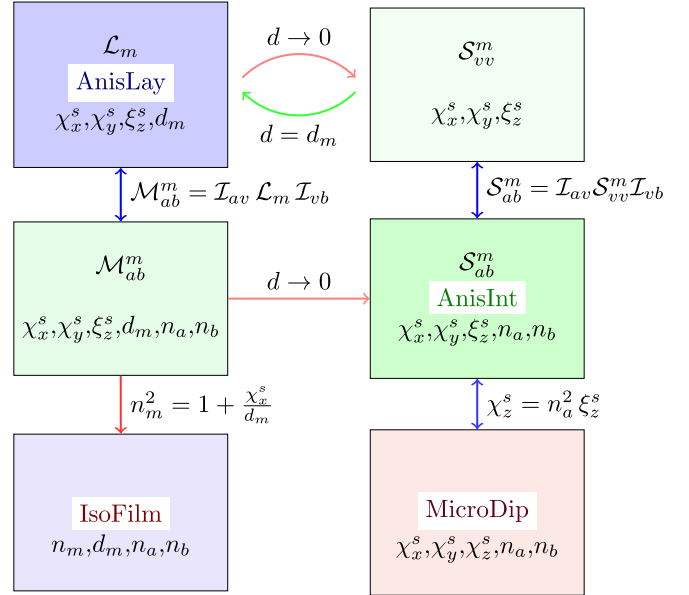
$\mathcal{L}_m$
AnisLay
$\chi_x^s$,$\chi_y^s$,$\xi_z^s$,$d_m$

$d \to 0$

$d = d_m$

$\mathcal{S}_{vv}^m$
$\chi_x^s$,$\chi_y^s$,$\xi_z^s$

$\mathcal{M}_{ab}^m = \mathcal{I}_{av}\, \mathcal{L}_m\, \mathcal{I}_{vb}$

$\mathcal{S}_{ab}^m = \mathcal{I}_{av} \mathcal{S}_{vv}^m \mathcal{I}_{vb}$

$\mathcal{M}_{ab}^m$
$\chi_x^s$,$\chi_y^s$,$\xi_z^s$,$d_m$,$n_a$,$n_b$

$d \to 0$

$\mathcal{S}_{ab}^m$
AnisInt
$\chi_x^s$,$\chi_y^s$,$\xi_z^s$,$n_a$,$n_b$

$n_m^2 = 1 + \frac{\chi_x^s}{d_m}$

$\chi_z^s = n_a^2\, \xi_z^s$

IsoFilm
$n_m$,$d_m$,$n_a$,$n_b$

MicroDip
$\chi_x^s$,$\chi_y^s$,$\chi_z^s$,$n_a$,$n_b$